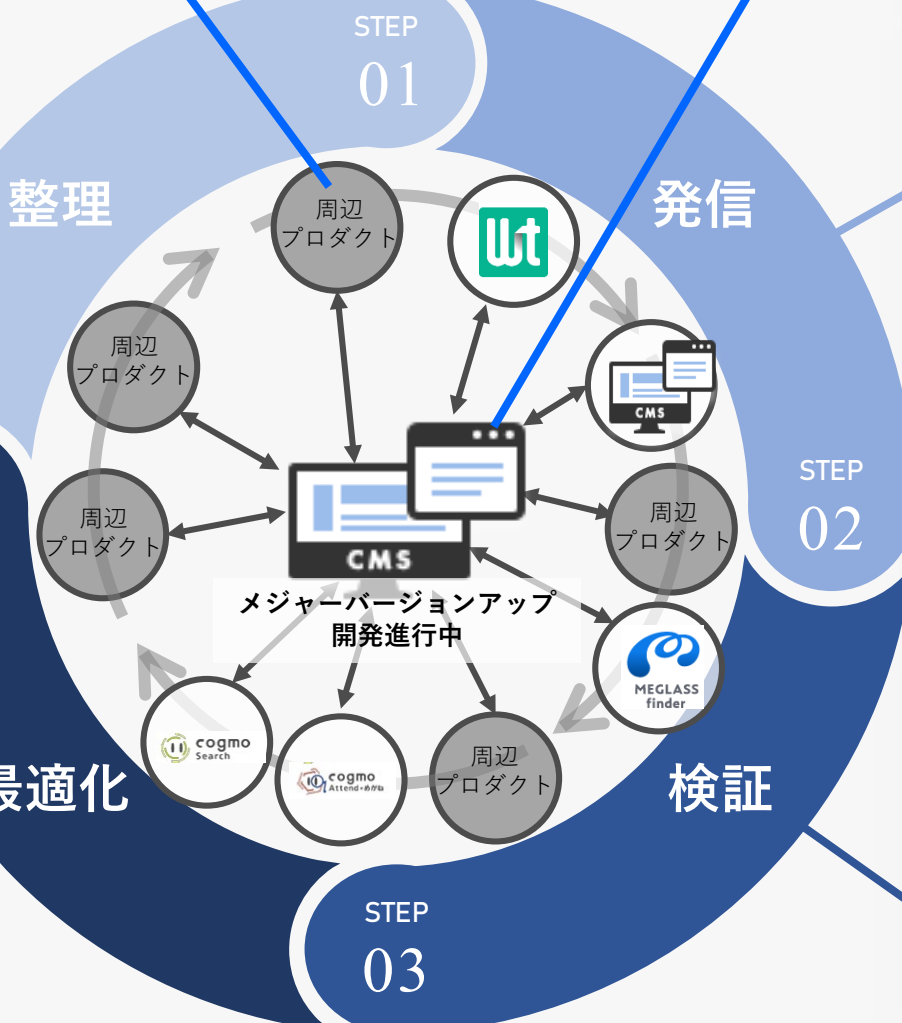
STEP
01

整理

発信

周辺
プロダクト

Wt

周辺
プロダクト

CMS

周辺
プロダクト

CMS

周辺
プロダクト

STEP
02

メジャーバージョンアップ
開発進行中

MEGLASS
finder

cogmo
Search

cogmo
Attend・めがね

周辺
プロダクト

最適化

検証

STEP
03